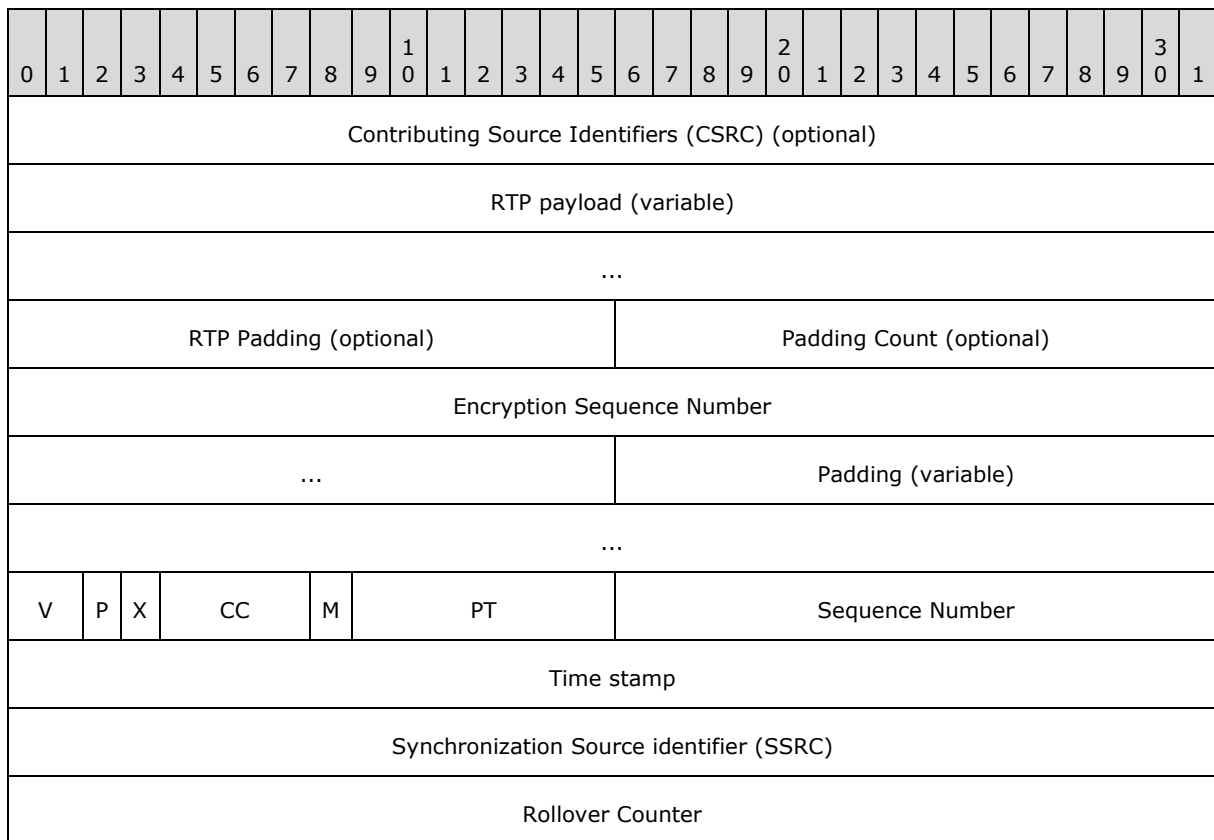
| 0 | 1 | 2 | 3 | 4 | 5 | 6 | 7 | 8 | 9 | 1 0 | 1 | 2 | 3 | 4 | 5 | 6 | 7 | 8 | 9 | 2 0 | 1 | 2 | 3 | 4 | 5 | 6 | 7 | 8 | 9 | 3 0 | 1 |
|---|---|---|---|---|---|---|---|---|---|---|---|---|---|---|---|---|---|---|---|---|---|---|---|---|---|---|---|---|---|---|---|
| Contributing Source Identifiers (CSRC) (optional) | | | | | | | | | | | | | | | | | | | | | | | | | | | | | | | |
| RTP payload (variable) | | | | | | | | | | | | | | | | | | | | | | | | | | | | | | | |
| ... | | | | | | | | | | | | | | | | | | | | | | | | | | | | | | | |
| RTP Padding (optional) | | | | | | | | | | | | | | | | Padding Count (optional) | | | | | | | | | | | | | | | |
| Encryption Sequence Number | | | | | | | | | | | | | | | | | | | | | | | | | | | | | | | |
| ... | | | | | | | | | | | | | | | | Padding (variable) | | | | | | | | | | | | | | | |
| ... | | | | | | | | | | | | | | | | | | | | | | | | | | | | | | | |
| V | | P | X | CC | | | | M | PT | | | | | | | Sequence Number | | | | | | | | | | | | | | | |
| Time stamp | | | | | | | | | | | | | | | | | | | | | | | | | | | | | | | |
| Synchronization Source identifier (SSRC) | | | | | | | | | | | | | | | | | | | | | | | | | | | | | | | |
| Rollover Counter | | | | | | | | | | | | | | | | | | | | | | | | | | | | | | | |